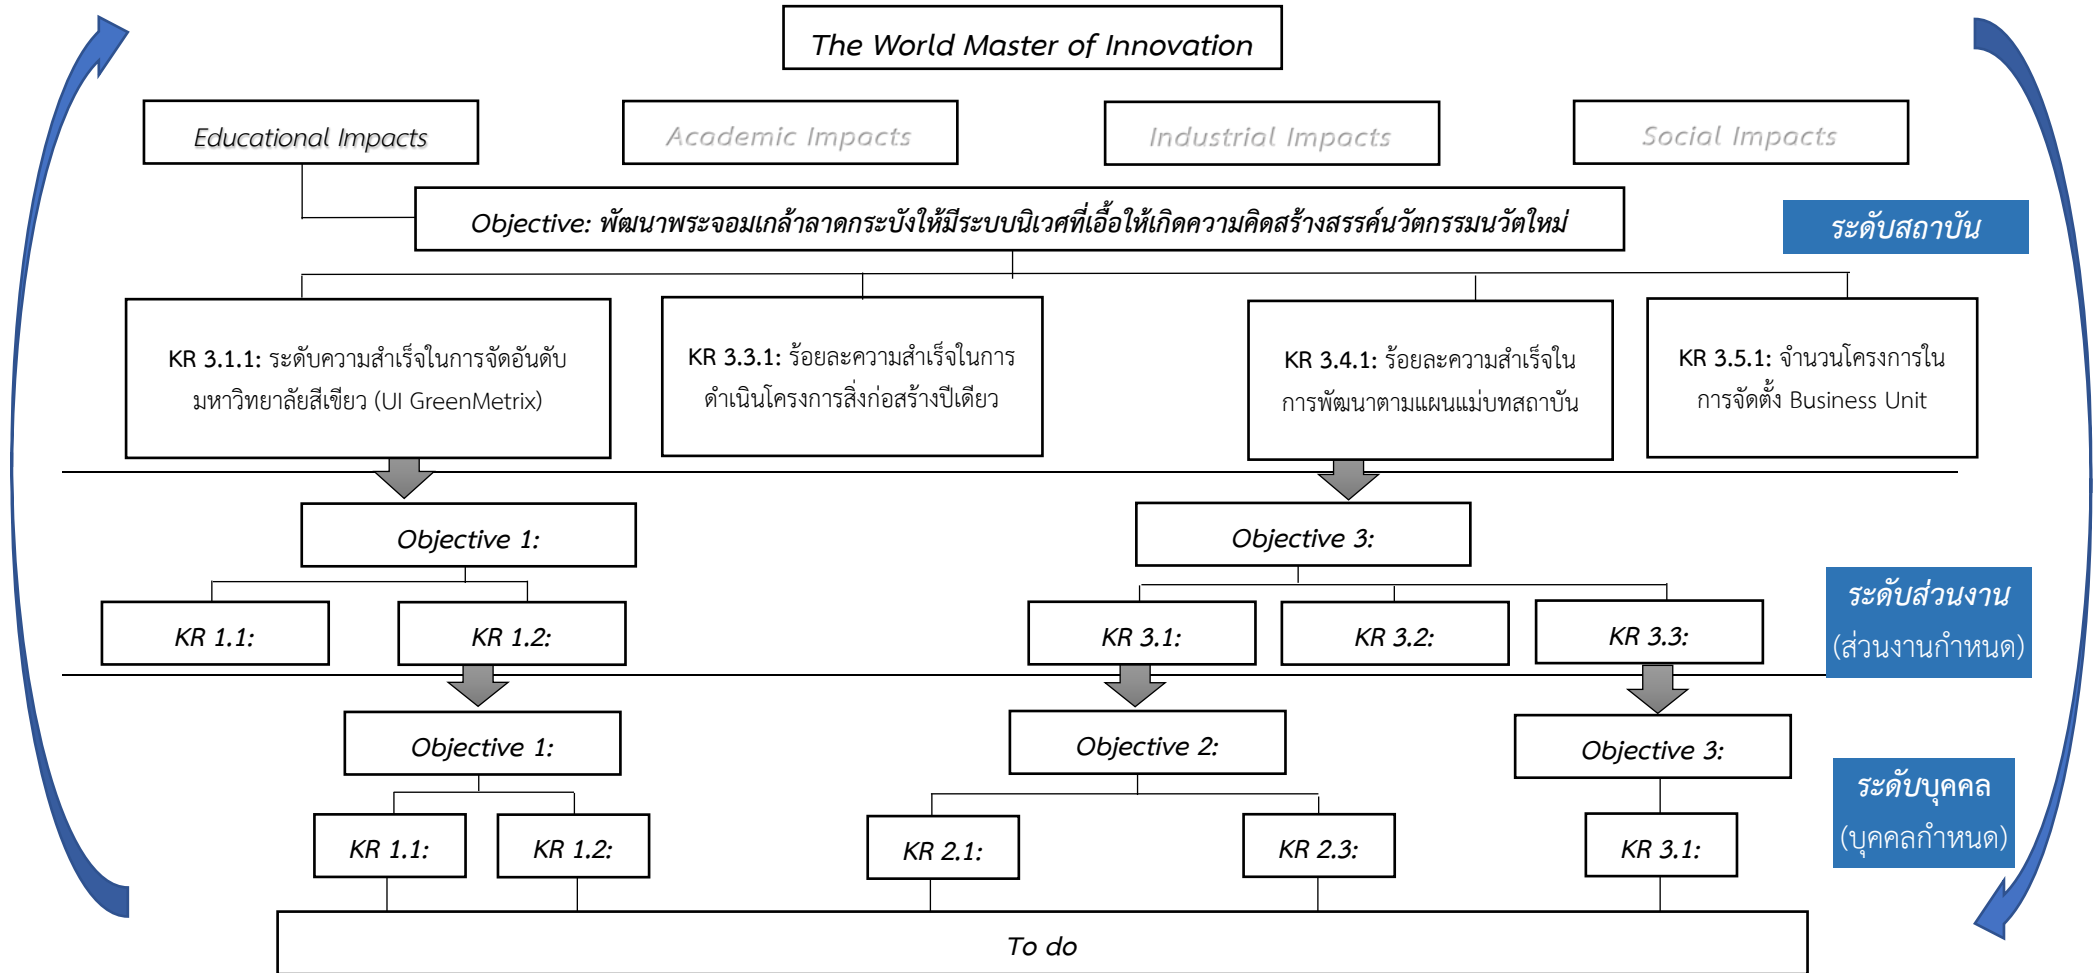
The World Master of Innovation

Educational Impacts

Academic Impacts

Industrial Impacts

Social Impacts

Objective: พัฒนาพระจอมเกล้าลาดกระบังให้มีระบบนิเวศที่เอื้อให้เกิดความคิดสร้างสรรค์นวัตกรรมนวัตใหม่

ระดับสถาบัน

KR 3.1.1: ระดับความสำเร็จในการจัดอันดับมหาวิทยาลัยสีเขียว (UI GreenMetrix)

KR 3.3.1: ร้อยละความสำเร็จในการดำเนินโครงการสิ่งก่อสร้างปีเดียว

KR 3.4.1: ร้อยละความสำเร็จในการพัฒนาตามแผนแม่บทสถาบัน

KR 3.5.1: จำนวนโครงการในการจัดตั้ง Business Unit

Objective 1:

Objective 3:

KR 1.1:

KR 1.2:

KR 3.1:

KR 3.2:

KR 3.3:

ระดับส่วนงาน (ส่วนงานกำหนด)

Objective 1:

Objective 2:

Objective 3:

ระดับบุคคล (บุคคลกำหนด)

KR 1.1:

KR 1.2:

KR 2.1:

KR 2.3:

KR 3.1:

To do